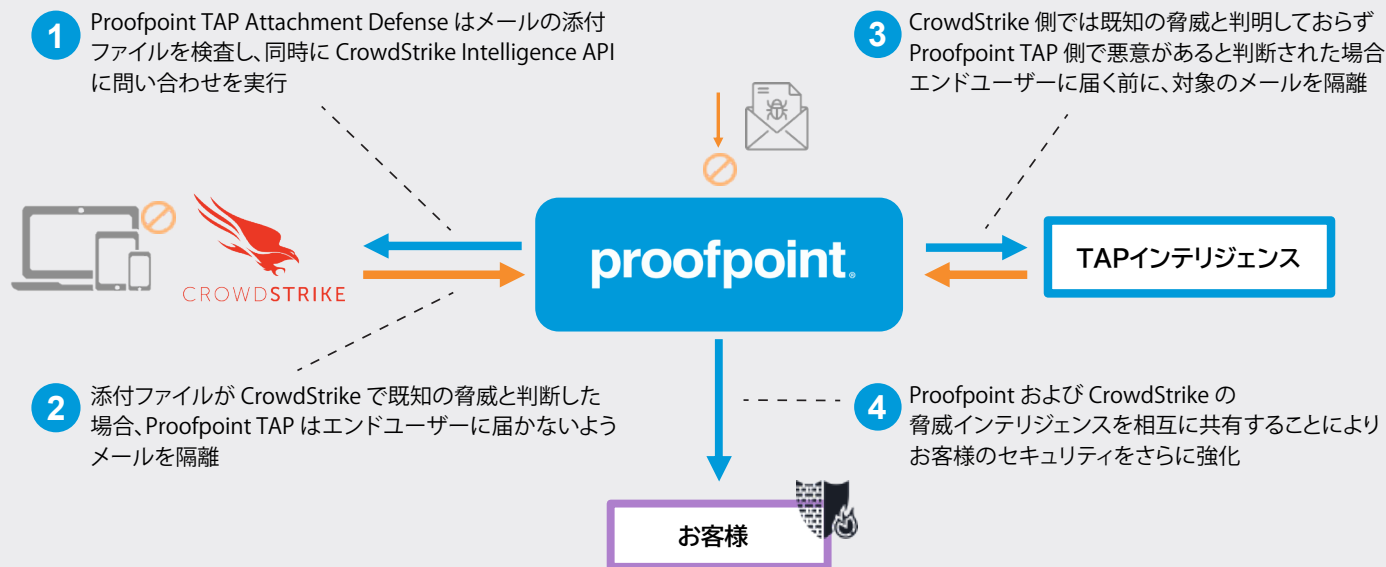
1 Proofpoint TAP Attachment Defense はメールの添付ファイルを検査し、同時に CrowdStrike Intelligence API に問い合わせを実行

3 CrowdStrike 側では既知の脅威と判明しておらず Proofpoint TAP 側で悪意があると判断された場合 エンドユーザーに届く前に、対象のメールを隔離

CROWDSTRIKE

proofpoint.

TAPインテリジェンス

2 添付ファイルが CrowdStrike で既知の脅威と判断した場合、Proofpoint TAP はエンドユーザーに届かないようメールを隔離

4 Proofpoint および CrowdStrike の脅威インテリジェンスを相互に共有することによりお客様のセキュリティをさらに強化

お客様